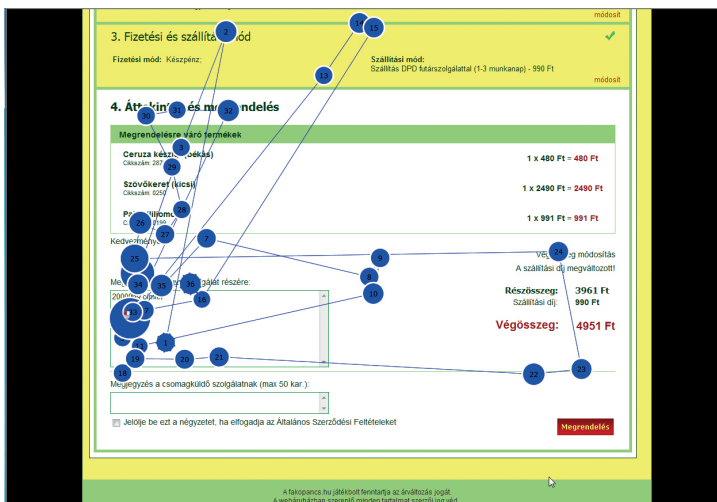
módosít

3. Fizetési és szállítási mód

Fizetési mód: Készpénz;

Szállítási mód:
Szállítás DPD futárszolgálattal (1-3 munkanap) - 990 Ft

módosít

4. Áttekintés és megrendelés

Megrendelésre váró termékek

Ceruza készlet (Jékás)
Cikkszám: 287

1 x 480 Ft = 480 Ft

Szövőkeret (kicsi)
Cikkszám: 5250

1 x 2490 Ft = 2490 Ft

Pa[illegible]

1 x 991 Ft = 991 Ft

Kedvezmény

Végösszeg módosítás

A szállítási díj megváltozott!

Me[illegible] részére:

Részösszeg: 3961 Ft
Szállítási díj: 990 Ft

Végösszeg: 4951 Ft

Megjegyzés a csomagküldő szolgálatnak (max 50 kar.):

Jelölje be ezt a négyzetet, ha elfogadja az Általános Szerződési Feltételeket

Megrendelés

A fakopancs.hu játékbolt fenntartja az árváltozás jogát.